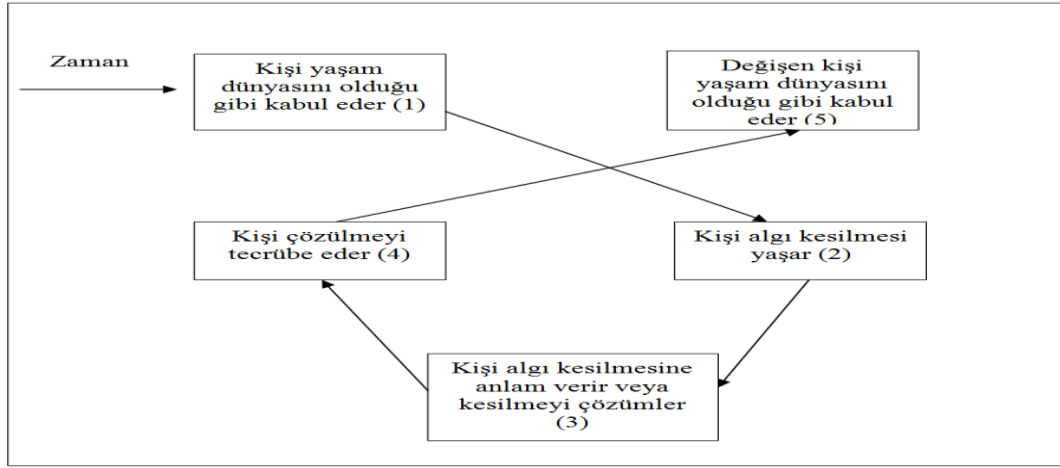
Zaman

Kişi yaşam dünyasını olduğu gibi kabul eder (1)

Değişen kişi yaşam dünyasını olduğu gibi kabul eder (5)

Kişi çözülmeyi tecrübe eder (4)

Kişi algı kesilmesi yaşar (2)

Kişi algı kesilmesine anlam verir veya kesilmeyi çözümler (3)